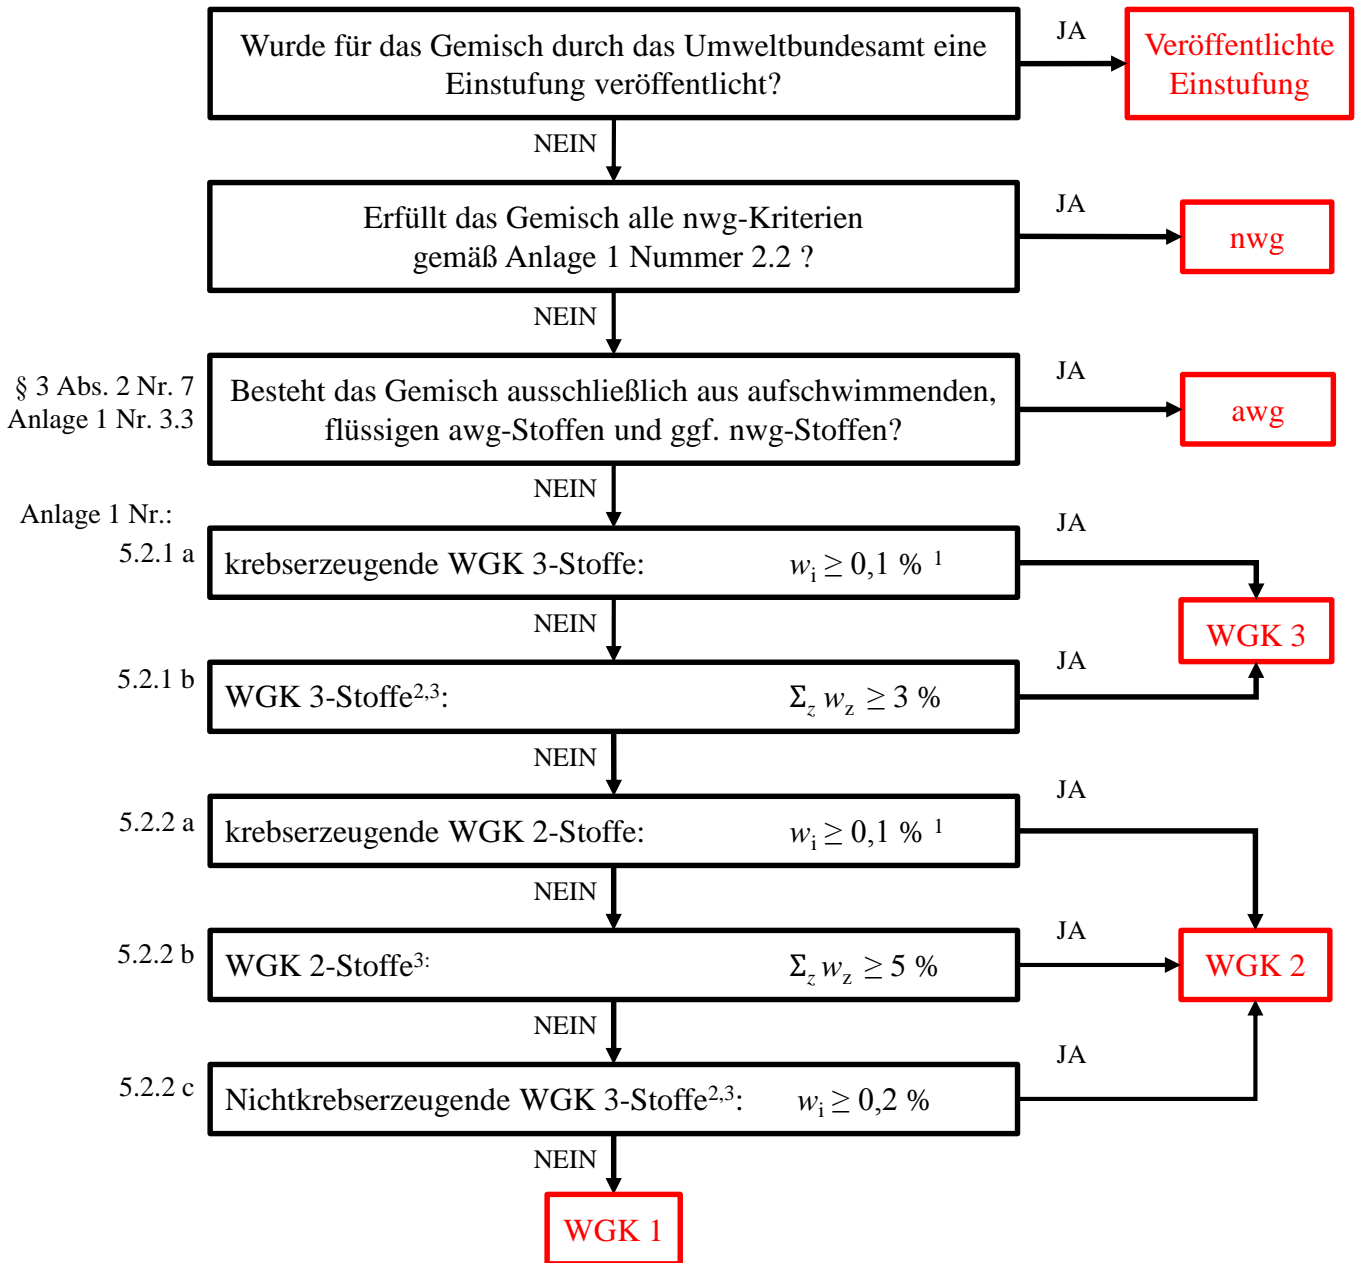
Wurde für das Gemisch durch das Umweltbundesamt eine Einstufung veröffentlicht?

JA

Veröffentlichte Einstufung

NEIN

Erfüllt das Gemisch alle nwg-Kriterien gemäß Anlage 1 Nummer 2.2 ?

JA

nwg

NEIN

§ 3 Abs. 2 Nr. 7
Anlage 1 Nr. 3.3

Besteht das Gemisch ausschließlich aus aufschwimmenden, flüssigen awg-Stoffen und ggf. nwg-Stoffen?

JA

awg

NEIN

Anlage 1 Nr.:

5.2.1 a

krebserzeugende WGK 3-Stoffe: $w_i \geq 0{,}1\ \%\ ^1$

JA

NEIN

WGK 3

5.2.1 b

WGK 3-Stoffe$^{2,3}$: $\Sigma_z\, w_z \geq 3\ \%$

JA

NEIN

5.2.2 a

krebserzeugende WGK 2-Stoffe: $w_i \geq 0{,}1\ \%\ ^1$

JA

NEIN

5.2.2 b

WGK 2-Stoffe$^{3}$: $\Sigma_z\, w_z \geq 5\ \%$

JA

WGK 2

NEIN

5.2.2 c

Nichtkrebserzeugende WGK 3-Stoffe$^{2,3}$: $w_i \geq 0{,}2\ \%$

JA

NEIN

WGK 1